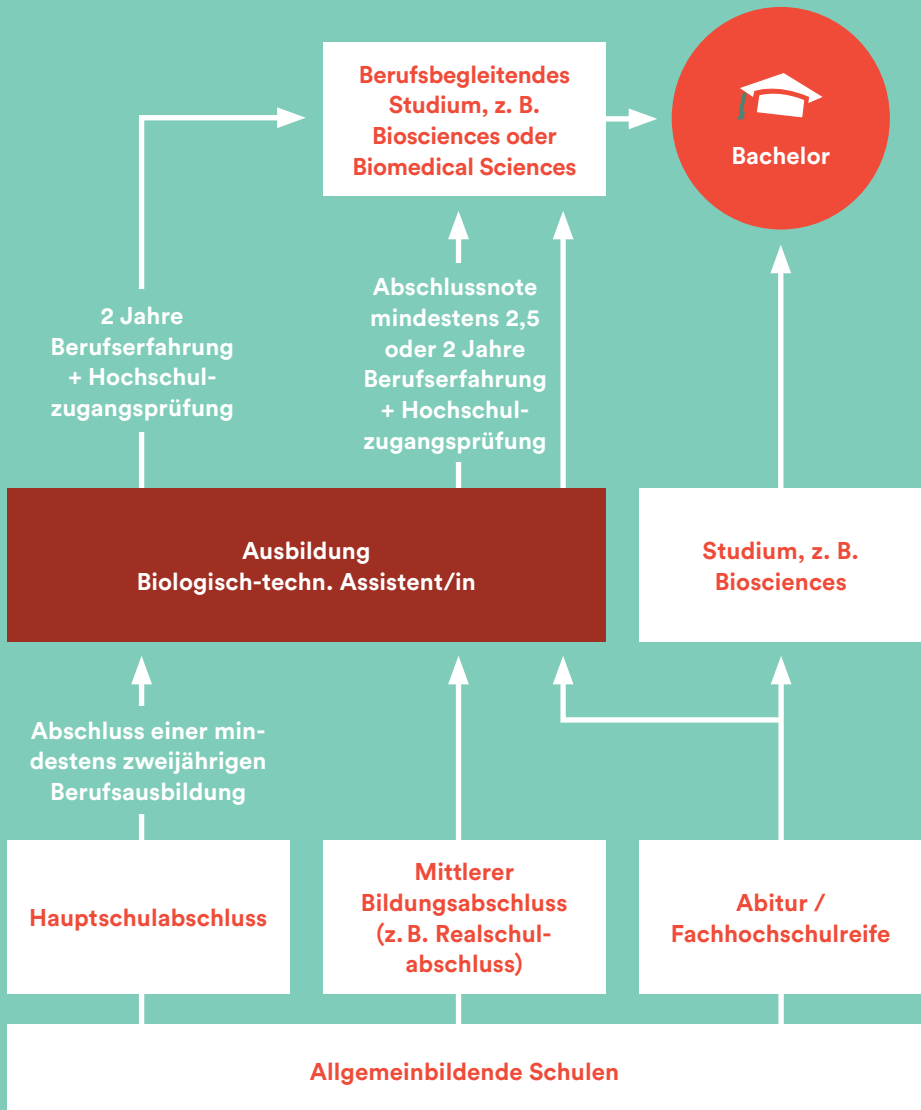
Berufsbegleitendes Studium, z. B. Biosciences oder Biomedical Sciences

Bachelor

2 Jahre Berufserfahrung + Hochschulzugangsprüfung

Abschlussnote mindestens 2,5 oder 2 Jahre Berufserfahrung + Hochschulzugangsprüfung

Ausbildung
Biologisch-techn. Assistent/in

Studium, z. B. Biosciences

Abschluss einer mindestens zweijährigen Berufsausbildung

Hauptschulabschluss

Mittlerer Bildungsabschluss (z. B. Realschulabschluss)

Abitur / Fachhochschulreife

Allgemeinbildende Schulen